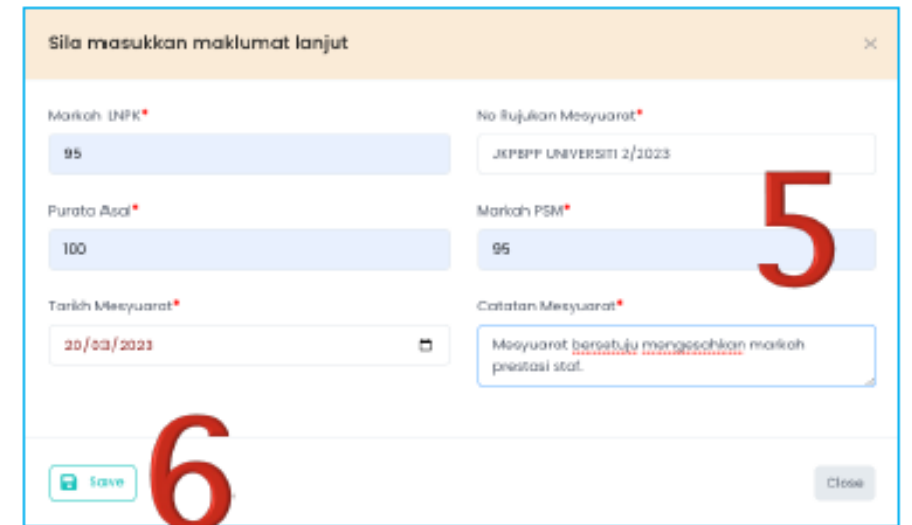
Sila masukkan maklumat lanjut

×

Markah LNPK*

95

No Rujukan Mesyuarat*

JKPBPP UNIVERSITI 2/2023

Purata Asal*

100

Markah PSM*

95

5

Tarikh Mesyuarat*

20/03/2023

Catatan Mesyuarat*

Mesyuarat bersetuju mengesahkan markah prestasi staf.

Save

6

Close